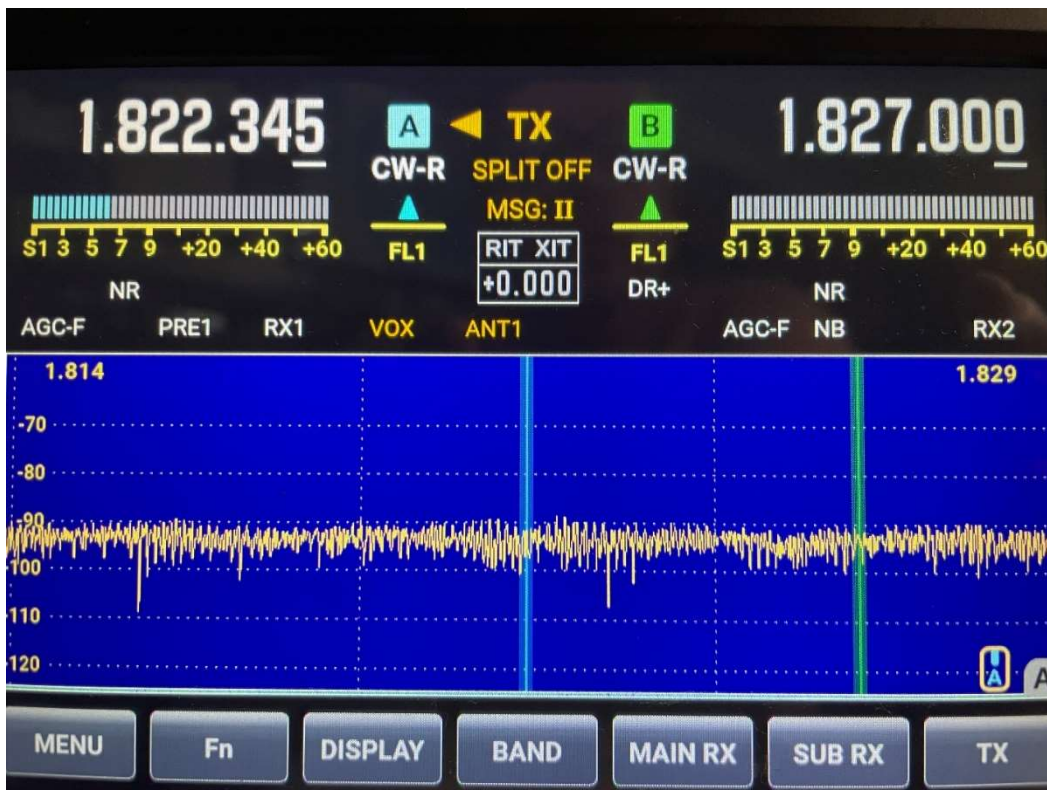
1.822.345

A ◀ TX B
CW-R SPLIT OFF CW-R
MSG: II

1.827.000

S1 3 5 7 9 +20 +40 +60

FL1

RIT XIT
+0.000

FL1

S1 3 5 7 9 +20 +40 +60

NR

DR+

NR

AGC-F PRE1 RX1 VOX ANT1 AGC-F NB RX2

1.814

1.829

-70
-80
-90
-100
-110
-120

A

MENU Fn DISPLAY BAND MAIN RX SUB RX TX